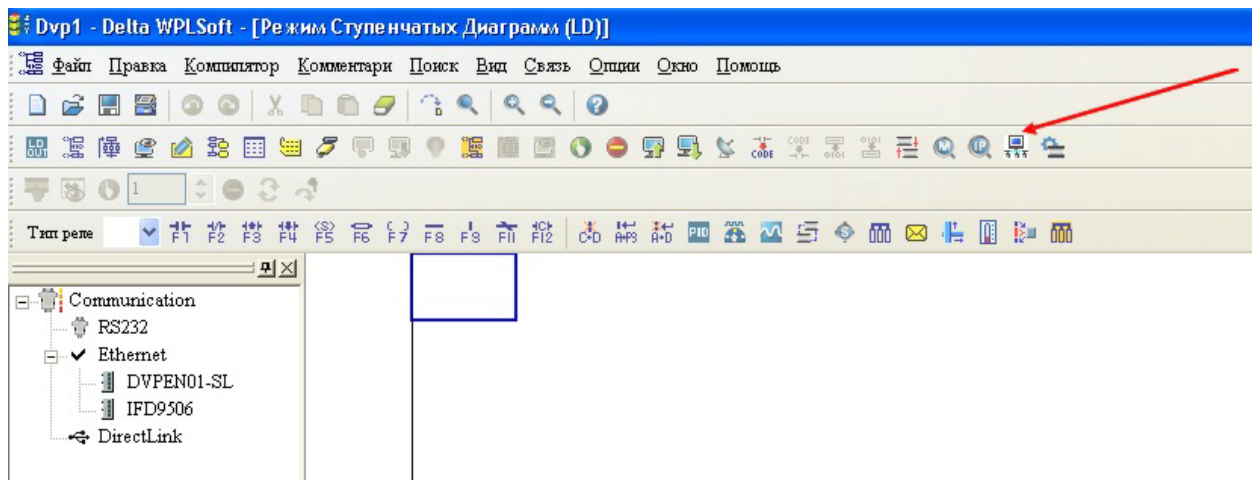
Dvp1 - Delta WPLSoft - [Режим Ступенчатых Диаграмм (LD)]

Файл Правка Компилятор Комментари Поиск Вид Связь Опции Окно Помощь

1

Тип реле F1 F2 F3 F4 F5 F6 F7 F8 F9 F11 F12

Communication
RS232
Ethernet
DVPEN01-SL
IFD9506
DirectLink